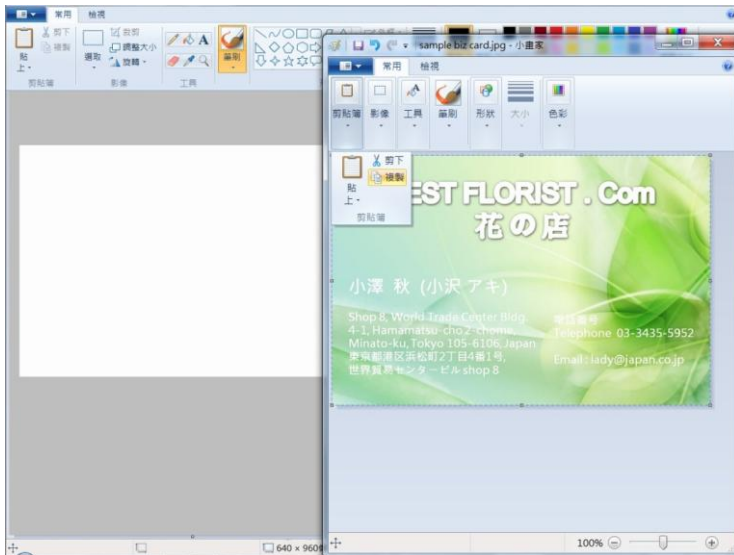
常用 檢視

剪下
複製
貼上
剪貼簿
裁剪
調整大小
旋轉
選取
影像
工具
筆刷

sample biz card.jpg - 小畫家

常用 檢視

剪貼簿 影像 工具 筆刷 形狀 大小 色彩

剪下
複製
貼上
剪貼簿

EST FLORIST . Com
花の店

小澤 秋 (小沢 アキ)

Shop 8, World Trade Center Blog
4-1, Hamamatsu-cho 2-chome,
Minato-ku, Tokyo 105-6106, Japan
東京都港区浜松町2丁目4番1号,
世界貿易センタービル shop 8

電話番号
Telephone 03-3435-5952

Email: lady@japan.co.jp

640 × 960

100%